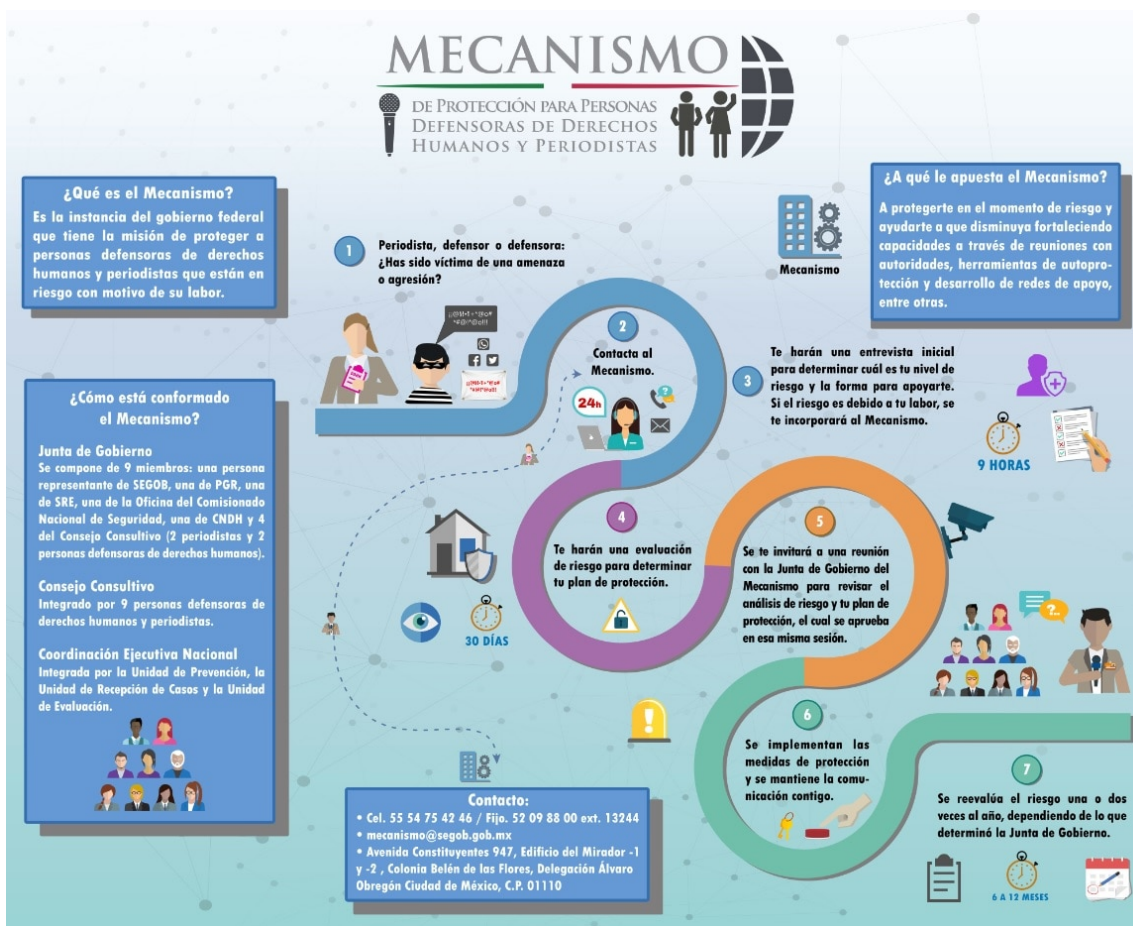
MECANISMO
DE PROTECCIÓN PARA PERSONAS DEFENSORAS DE DERECHOS HUMANOS Y PERIODISTAS

¿Qué es el Mecanismo?
Es la instancia del gobierno federal que tiene la misión de proteger a personas defensoras de derechos humanos y periodistas que están en riesgo con motivo de su labor.

¿A qué le apuesta el Mecanismo?
A protegerte en el momento de riesgo y ayudarte a que disminuya fortaleciendo capacidades a través de reuniones con autoridades, herramientas de autoprotección y desarrollo de redes de apoyo, entre otras.

Mecanismo

1
Periodista, defensor o defensora: ¿Has sido víctima de una amenaza o agresión?

2
Contacta al Mecanismo.

24h

3
Te harán una entrevista inicial para determinar cuál es tu nivel de riesgo y la forma para apoyarte. Si el riesgo es debido a tu labor, se te incorporará al Mecanismo.

9 HORAS

¿Cómo está conformado el Mecanismo?

Junta de Gobierno
Se compone de 9 miembros: una persona representante de SEGOB, una de PGR, una de SRE, una de la Oficina del Comisionado Nacional de Seguridad, una de CNDH y 4 del Consejo Consultivo (2 periodistas y 2 personas defensoras de derechos humanos).

Consejo Consultivo
Integrado por 9 personas defensoras de derechos humanos y periodistas.

Coordinación Ejecutiva Nacional
Integrada por la Unidad de Prevención, la Unidad de Recepción de Casos y la Unidad de Evaluación.

4
Te harán una evaluación de riesgo para determinar tu plan de protección.

30 DÍAS

5
Se te invitará a una reunión con la Junta de Gobierno del Mecanismo para revisar el análisis de riesgo y tu plan de protección, el cual se aprueba en esa misma sesión.

6
Se implementan las medidas de protección y se mantiene la comunicación contigo.

7
Se reevalúa el riesgo una o dos veces al año, dependiendo de lo que determinó la Junta de Gobierno.

6 A 12 MESES

Contacto:
• Cel. 55 54 75 42 46 / Fijo. 52 09 88 00 ext. 13244
• mecanismo@segob.gob.mx
• Avenida Constituyentes 947, Edificio del Mirador -1 y -2 , Colonia Belén de las Flores, Delegación Álvaro Obregón Ciudad de México, C.P. 01110